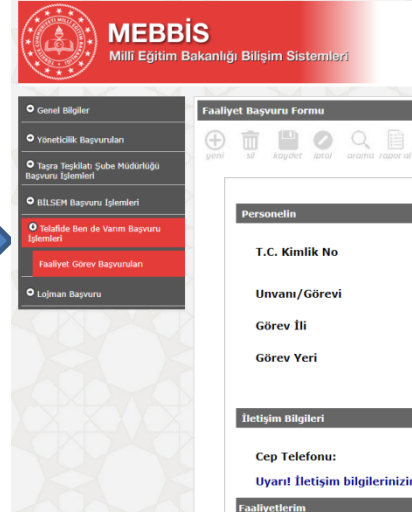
MEBBİS
Milli Eğitim Bakanlığı Bilişim Sistemleri

Genel Bilgiler
Yöneticilik Başvuruları
Taşra Teşkilatı Şube Müdürlüğü Başvuru İşlemleri
BİLSEM Başvuru İşlemleri
Telafide Ben de Varım Başvuru İşlemleri
Faaliyet Görev Başvuruları
Lojman Başvuru

Faaliyet Başvuru Formu
yeni sil kaydet iptal arama raporl

Personelin
T.C. Kimlik No
Unvanı/Görevi
Görev İli
Görev Yeri

İletişim Bilgileri
Cep Telefonu:
Uyarı! İletişim bilgilerinizi

Faaliyetlerim